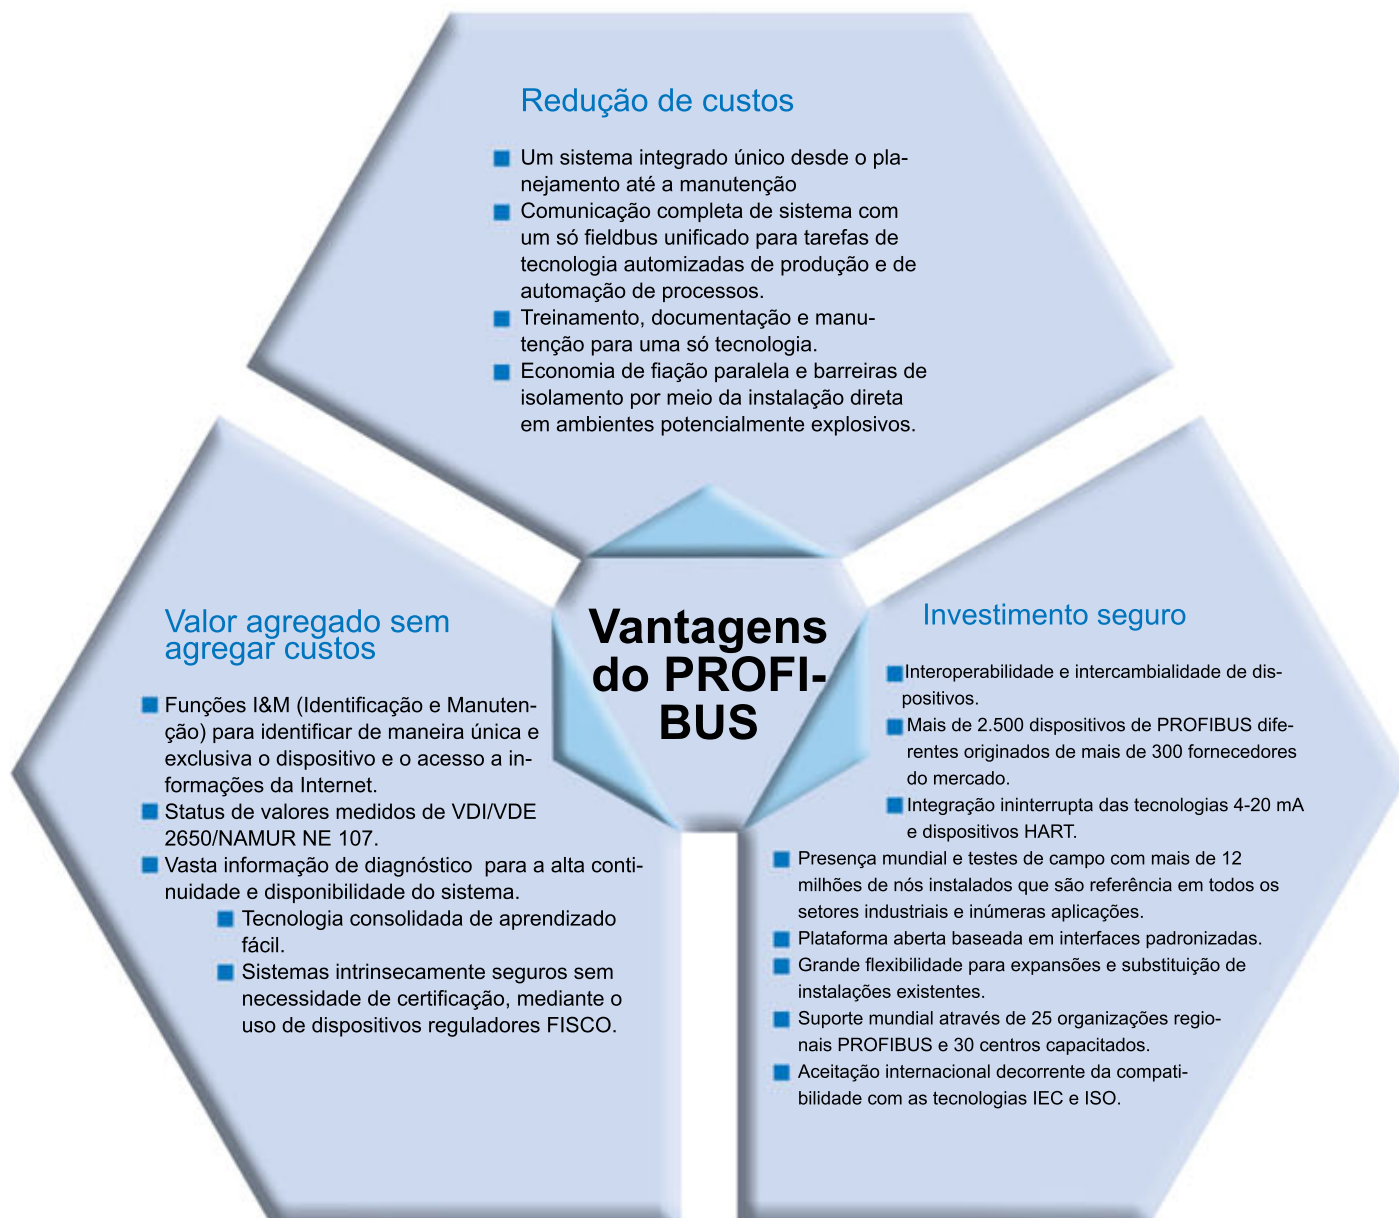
Redução de custos

Um sistema integrado único desde o planejamento até a manutenção

Comunicação completa de sistema com um só fieldbus unificado para tarefas de tecnologia automizadas de produção e de automação de processos.

Treinamento, documentação e manutenção para uma só tecnologia.

Economia de fiação paralela e barreiras de isolamento por meio da instalação direta em ambientes potencialmente explosivos.

Vantagens do PROFIBUS

Valor agregado sem agregar custos

Funções I&M (Identificação e Manutenção) para identificar de maneira única e exclusiva o dispositivo e o acesso a informações da Internet.

Status de valores medidos de VDI/VDE 2650/NAMUR NE 107.

Vasta informação de diagnóstico para a alta continuidade e disponibilidade do sistema.

Tecnologia consolidada de aprendizado fácil.

Sistemas intrinsecamente seguros sem necessidade de certificação, mediante o uso de dispositivos reguladores FISCO.

Investimento seguro

Interoperabilidade e intercambialidade de dispositivos.

Mais de 2.500 dispositivos de PROFIBUS diferentes originados de mais de 300 fornecedores do mercado.

Integração ininterrupta das tecnologias 4-20 mA e dispositivos HART.

Presença mundial e testes de campo com mais de 12 milhões de nós instalados que são referência em todos os setores industriais e inúmeras aplicações.

Plataforma aberta baseada em interfaces padronizadas.

Grande flexibilidade para expansões e substituição de instalações existentes.

Suporte mundial através de 25 organizações regionais PROFIBUS e 30 centros capacitados.

Aceitação internacional decorrente da compatibilidade com as tecnologias IEC e ISO.